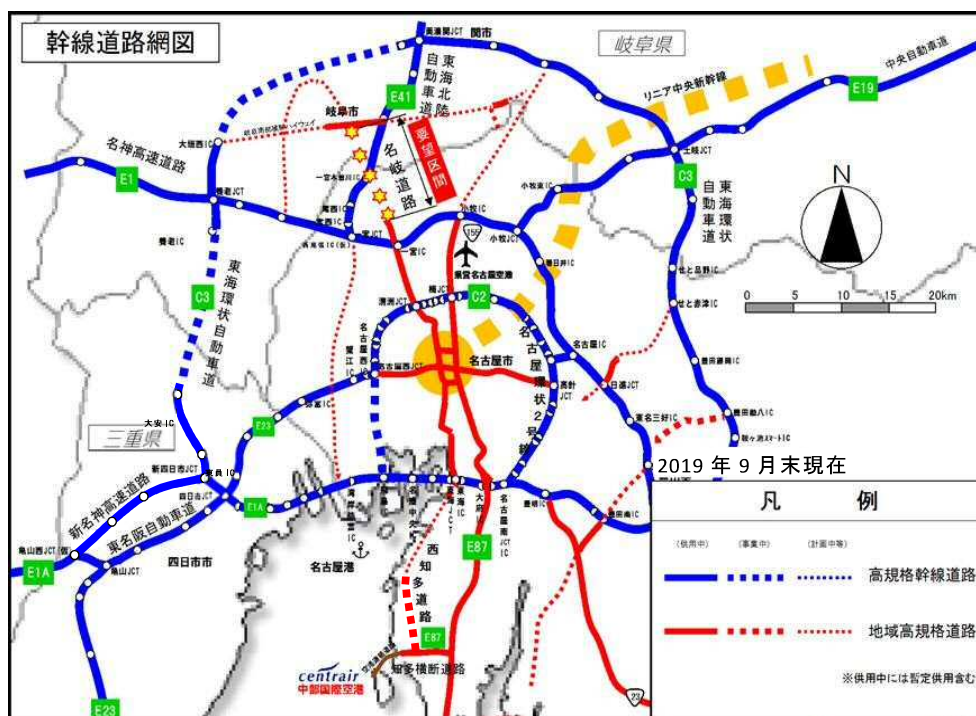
幹線道路網図

岐阜県

三重県

東海関JCT

関市

東海北陸自動車道

E41

岐阜市

要望区間

名岐道路

名神高速道路

E1

大垣西IC

岐阜南部横断ハイウェイ

一宮木曽川IC

養老JCT

稲沢IC

養老IC

一宮IC

東海環状自動車道

C3

リニア中央新幹線

中央自動車道

E19

土岐JCT

C3

東海環状自動車道

小牧東IC

小牧IC

小牧JCT

155

県営名古屋空港

楠JCT

清洲JCT

C2

名古屋環状2号線

名古屋市

名古屋西JCT

甚目寺IC

名古屋第二環状自動車道

名二環

高針JCT

日進JCT

東名三好IC

豊田東JCT

豊田勘八IC

せと品野IC

せと赤津IC

名古屋瀬戸道路

三重県

大安IC

新四日市JCT

四日市JCT

E23

みえ朝日IC

新名神高速道路

東名阪自動車道

亀山西JCT

亀山JCT

四日市市

E1A

E1A

E23

名古屋港

西知多道路

E87

E87

知多横断道路

centrair
中部国際空港

東海JCT

大府

豊明IC

N

0 5 10 15 20km

2019 年 9 月末現在

凡 例

(供用中) (事業中) (計画中等)

高規格幹線道路

地域高規格道路

※供用中には暫定供用含む

23